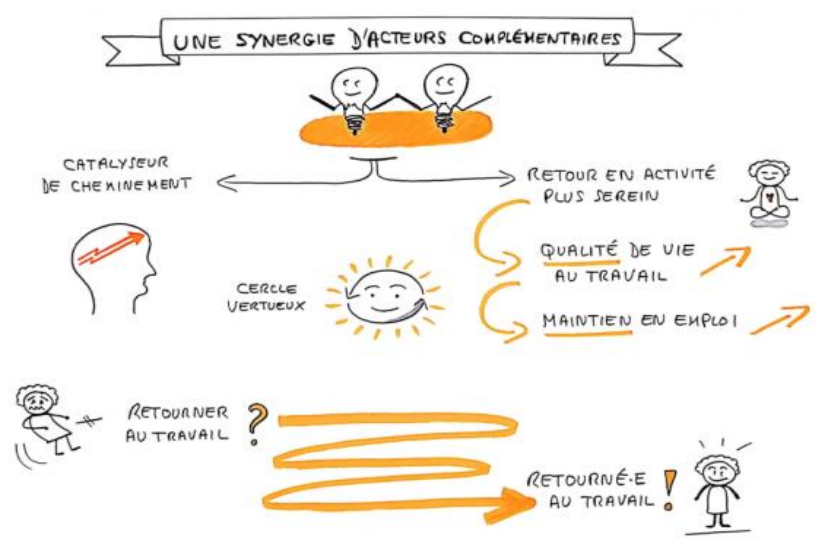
UNE SYNERGIE D'ACTEURS COMPLÉMENTAIRES

CATALYSEUR DE CHEMINEMENT

RETOUR EN ACTIVITÉ PLUS SEREIN

QUALITÉ DE VIE AU TRAVAIL

CERCLE VERTUEUX

MAINTIEN EN EMPLOI

RETOURNER AU TRAVAIL ?

RETOURNÉ·E AU TRAVAIL !